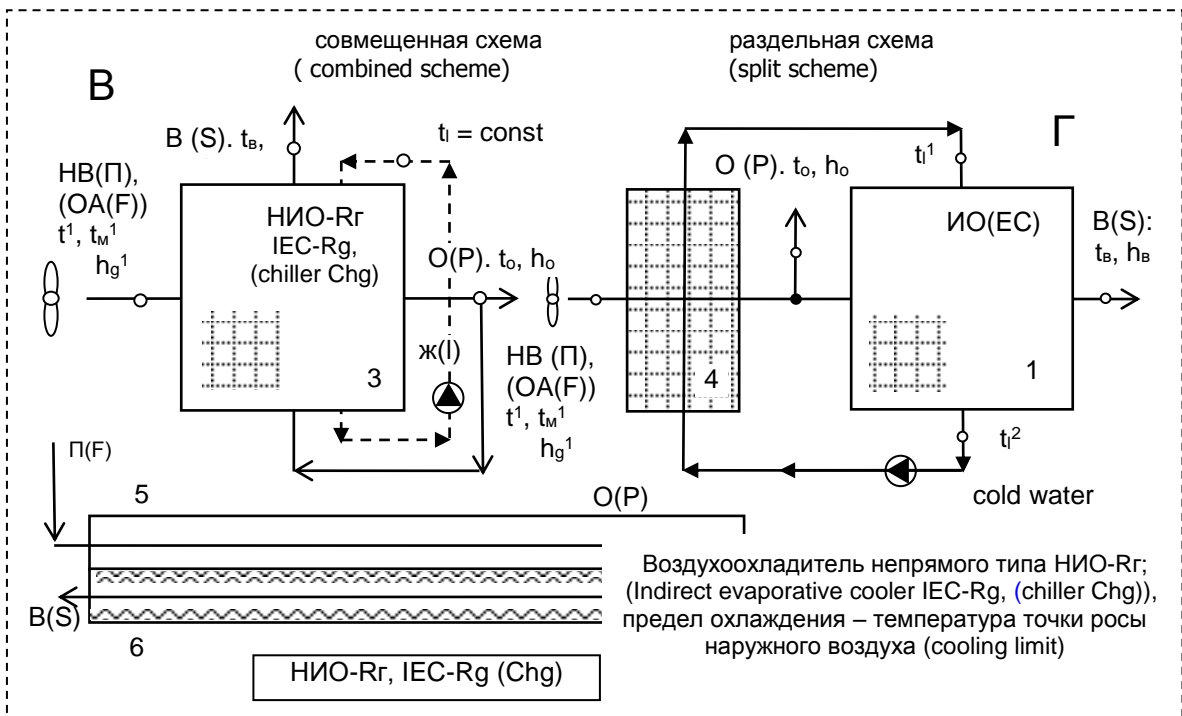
совмещенная схема
( combined scheme)

раздельная схема
(split scheme)

В

Г

В (S). $t_в$,

$t_l$ = const

НВ(П),
(ОА(F))
$t^1$, $t_м^1$
$h_g^1$

НИО-Rг
IEC-Rg,
(chiller Chg)

О(Р). $t_о$, $h_о$

О (Р). $t_о$, $h_о$

$t_l^1$

ИО(ЕС)

В(S):
$t_в$, $h_в$

ж(l)

3

НВ (П),
(ОА(F))
$t^1$, $t_м^1$
$h_g^1$

4

1

$t_l^2$

П(F)

cold water

5

О(Р)

В(S)

6

Воздухоохладитель непрямого типа НИО-Rг;
(Indirect evaporative cooler IEC-Rg, (chiller Chg)),
предел охлаждения – температура точки росы
наружного воздуха (cooling limit)

НИО-Rг, IEC-Rg (Chg)